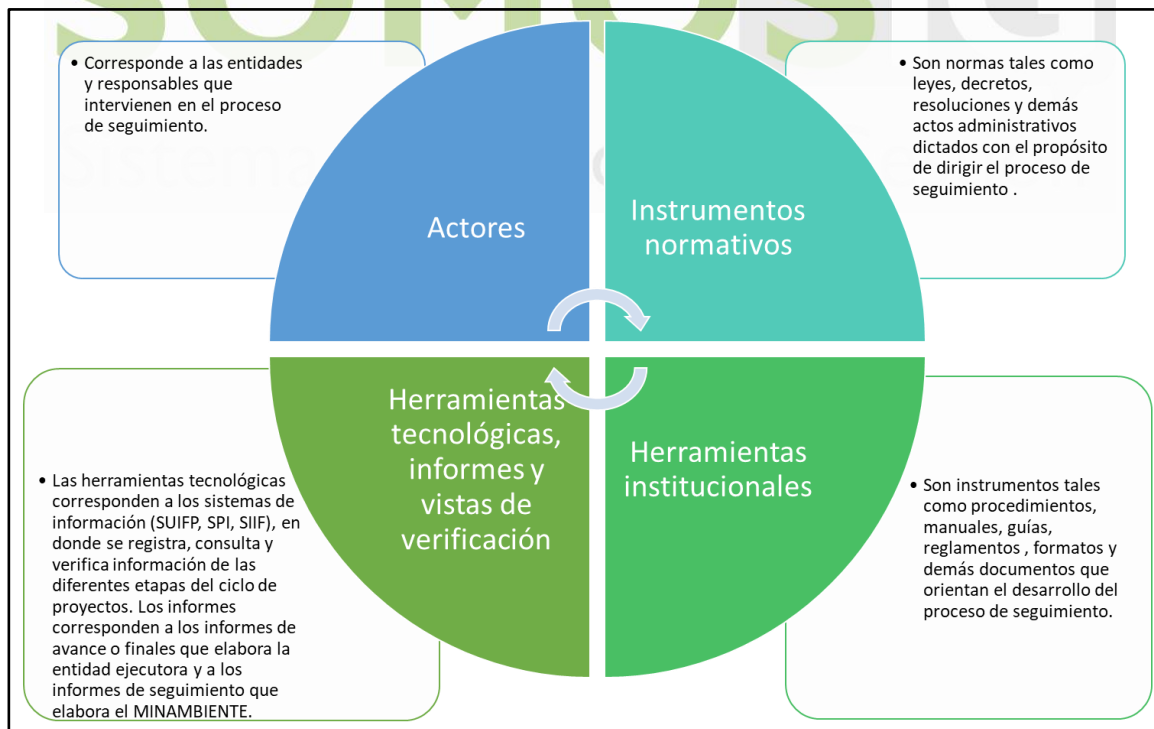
• Corresponde a las entidades y responsables que intervienen en el proceso de seguimiento.

Actores

Instrumentos normativos

• Son normas tales como leyes, decretos, resoluciones y demás actos administrativos dictados con el propósito de dirigir el proceso de seguimiento .

• Las herramientas tecnológicas corresponden a los sistemas de información (SUIFP, SPI, SIIF), en donde se registra, consulta y verifica información de las diferentes etapas del ciclo de proyectos. Los informes corresponden a los informes de avance o finales que elabora la entidad ejecutora y a los informes de seguimiento que elabora el MINAMBIENTE.

Herramientas tecnológicas, informes y vistas de verificación

Herramientas institucionales

• Son instrumentos tales como procedimientos, manuales, guías, reglamentos , formatos y demás documentos que orientan el desarrollo del proceso de seguimiento.